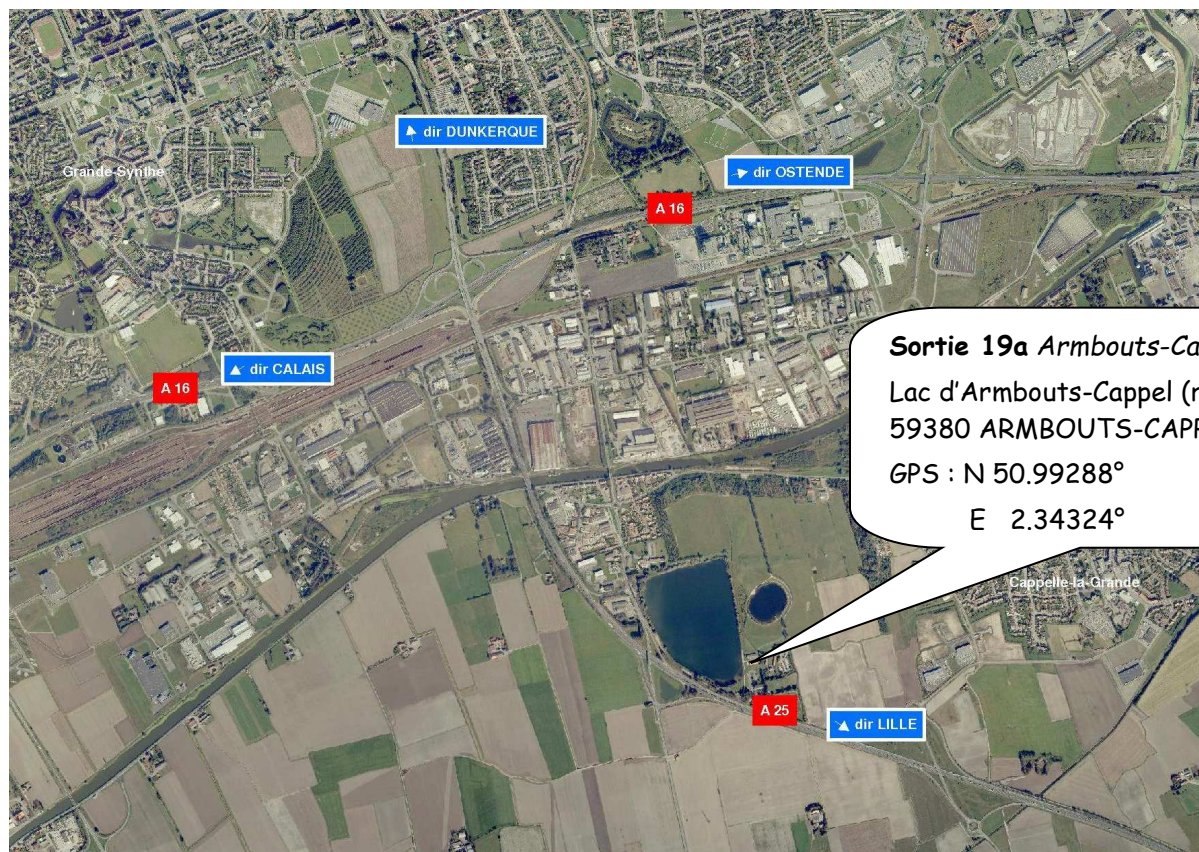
dir DUNKERQUE

Grande-Synthe

dir OSTENDE

A 16

dir CALAIS

A 16

**Sortie 19a** *Armbouts-Ca*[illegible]

Lac d'Armbouts-Cappel (r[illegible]

59380 ARMBOUTS-CAPP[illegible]

GPS : N 50.99288°

E 2.34324°

Cappelle-la-Grande

A 25

dir LILLE